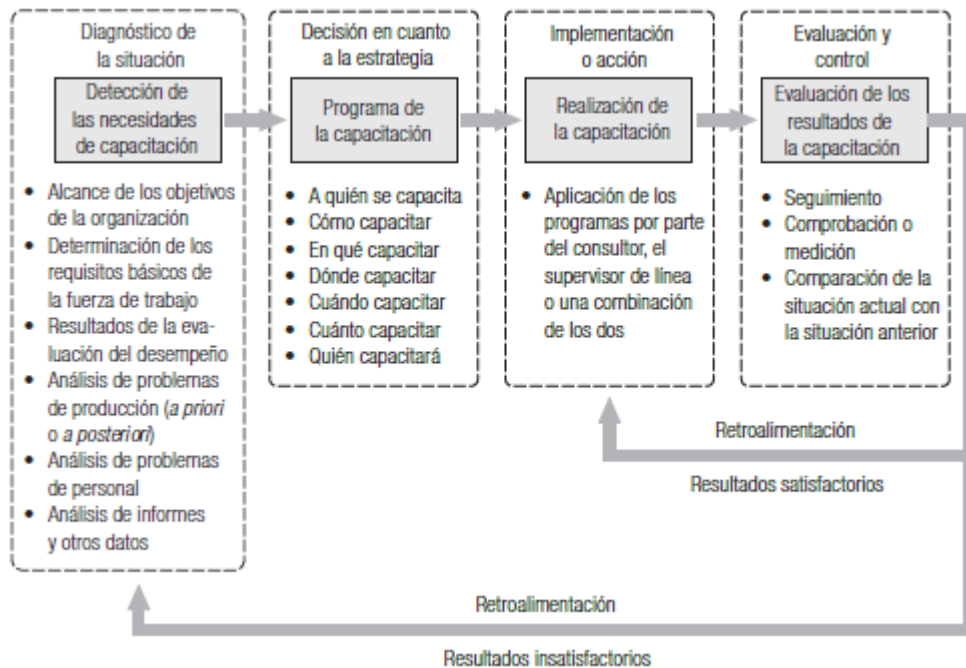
Diagnóstico de la situación

Detección de las necesidades de capacitación

- Alcance de los objetivos de la organización
- Determinación de los requisitos básicos de la fuerza de trabajo
- Resultados de la evaluación del desempeño
- Análisis de problemas de producción (*a priori* o *a posteriori*)
- Análisis de problemas de personal
- Análisis de informes y otros datos

Decisión en cuanto a la estrategia

Programa de la capacitación

- A quién se capacita
- Cómo capacitar
- En qué capacitar
- Dónde capacitar
- Cuándo capacitar
- Cuánto capacitar
- Quién capacitará

Implementación o acción

Realización de la capacitación

- Aplicación de los programas por parte del consultor, el supervisor de línea o una combinación de los dos

Evaluación y control

Evaluación de los resultados de la capacitación

- Seguimiento
- Comprobación o medición
- Comparación de la situación actual con la situación anterior

Retroalimentación

Resultados satisfactorios

Retroalimentación

Resultados insatisfactorios